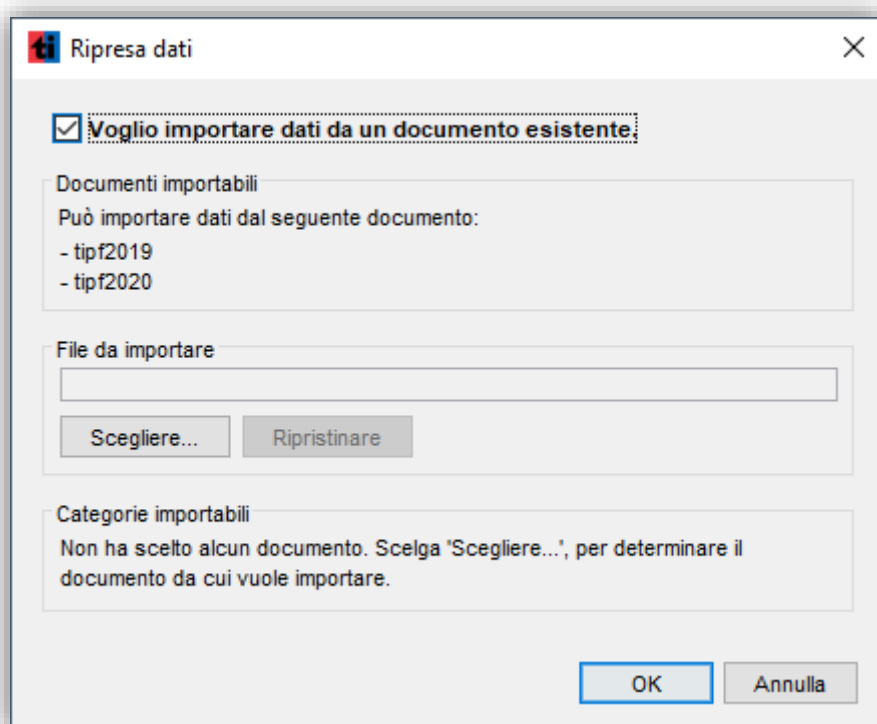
ti Ripresa dati

Voglio importare dati da un documento esistente.

Documenti importabili

Può importare dati dal seguente documento:
- tipf2019
- tipf2020

File da importare

Scegliere...

Ripristinare

Categorie importabili

Non ha scelto alcun documento. Scelga 'Scegliere...', per determinare il documento da cui vuole importare.

OK

Annulla